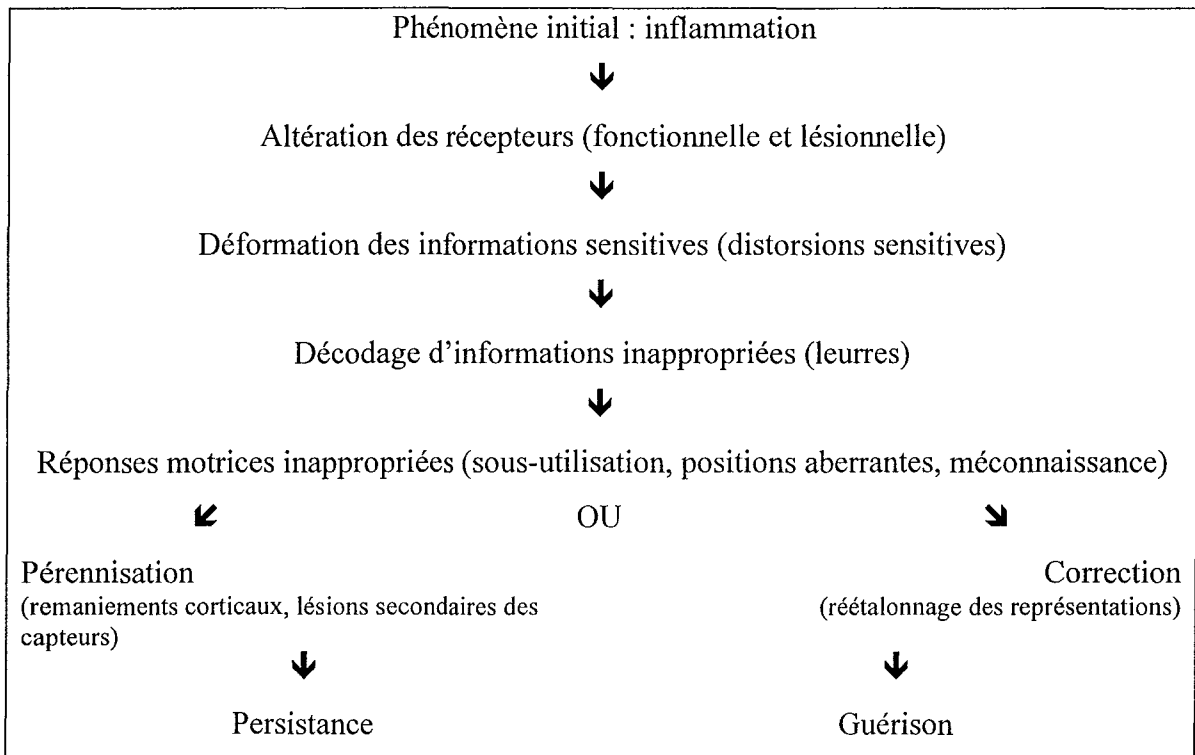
Phénomène initial : inflammation

Altération des récepteurs (fonctionnelle et lésionnelle)

Déformation des informations sensitives (distorsions sensitives)

Décodage d'informations inappropriées (leurres)

Réponses motrices inappropriées (sous-utilisation, positions aberrantes, méconnaissance)

OU

Pérennisation
(remaniements corticaux, lésions secondaires des capteurs)

Persistance

Correction
(réétalonnage des représentations)

Guérison